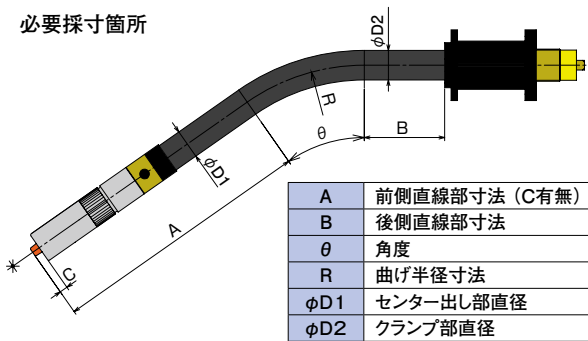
必要採寸箇所

$\phi$D2

R

θ

B

$\phi$D1

A

C

| A | 前側直線部寸法（C有無） |
|---|---|
| B | 後側直線部寸法 |
| $\theta$ | 角度 |
| R | 曲げ半径寸法 |
| $\phi$D1 | センター出し部直径 |
| $\phi$D2 | クランプ部直径 |